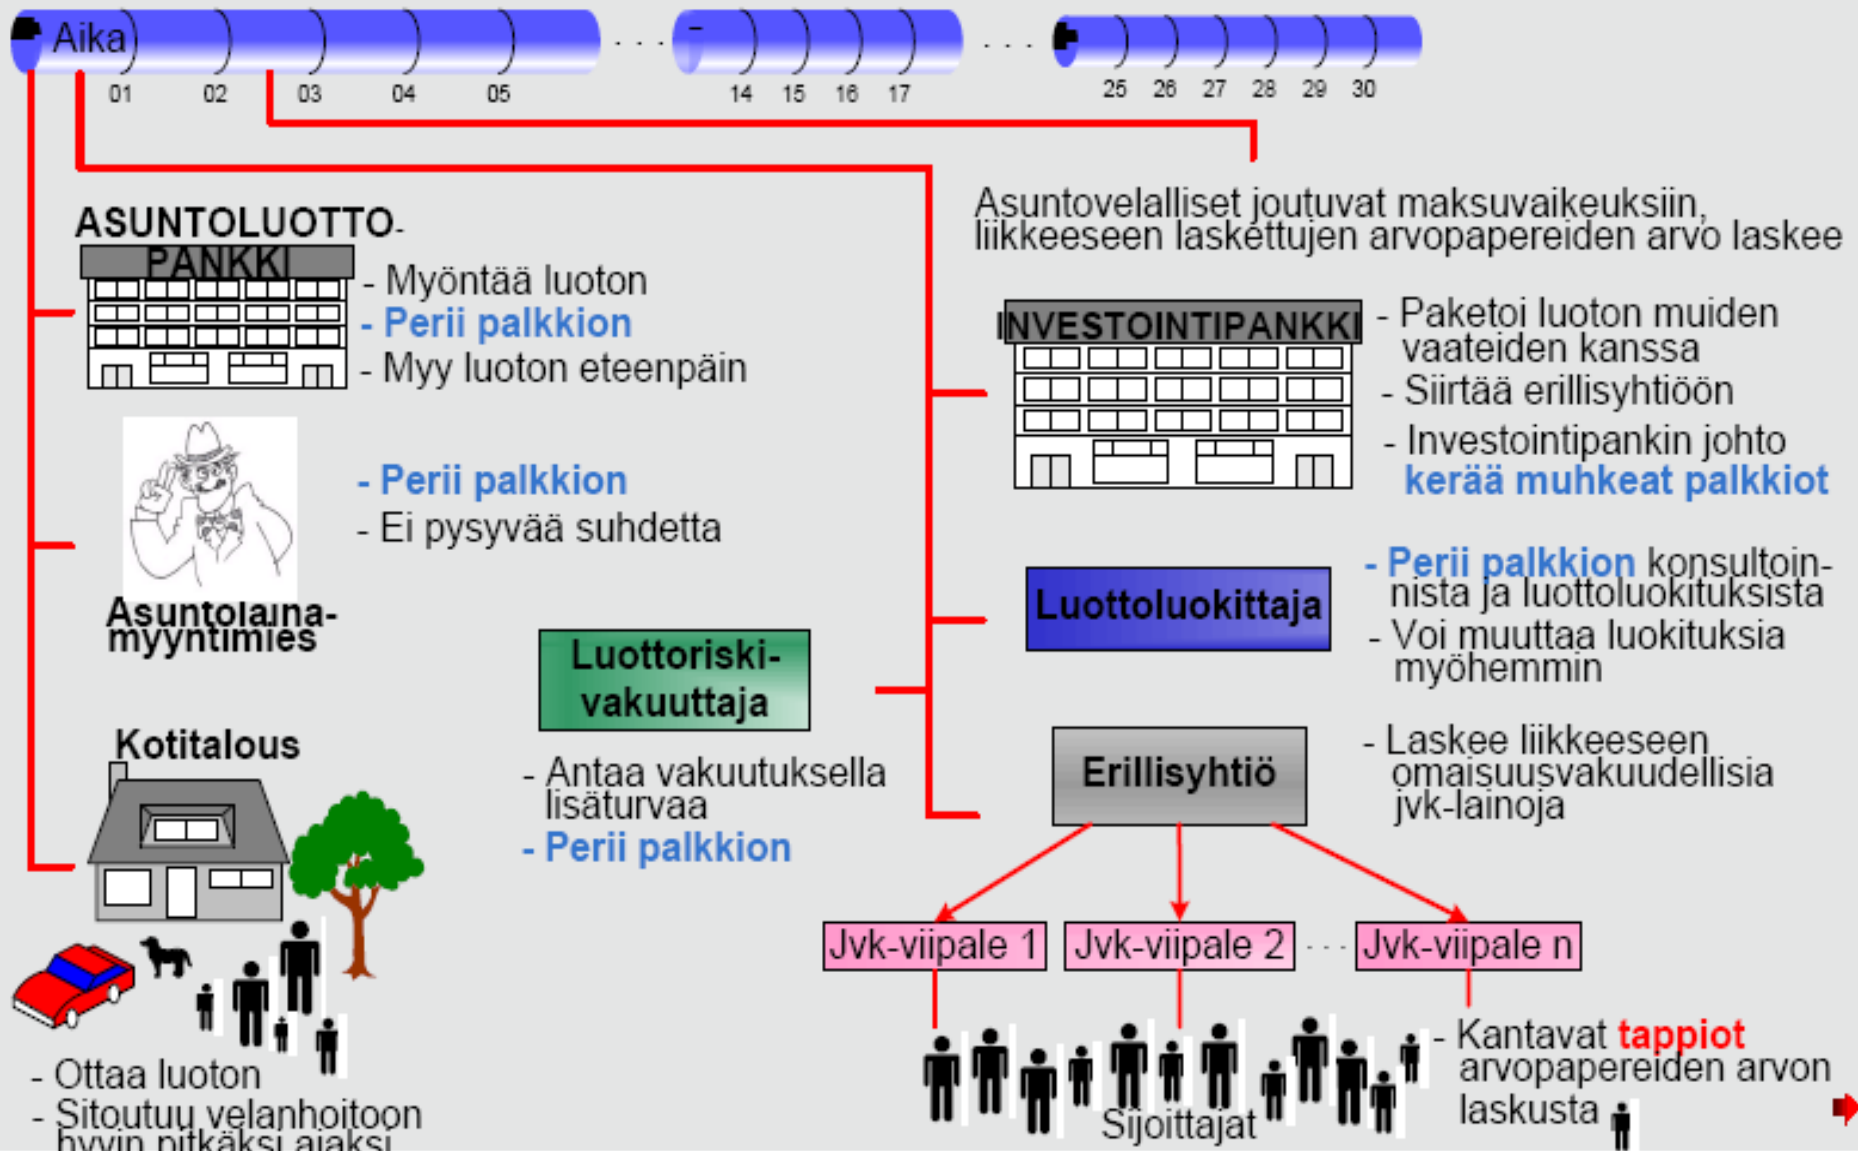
Aika
01 02 03 04 05 . . . 14 15 16 17 . . . 25 26 27 28 29 30

Asuntovelalliset joutuvat maksuvaikeuksiin, liikkeeseen laskettujen arvopapereiden arvo laskee

ASUNTOLUOTTO-PANKKI
- Myöntää luoton
- Perii palkkion
- Myy luoton eteenpäin

INVESTOINTIPANKKI
- Paketoi luoton muiden vaateiden kanssa
- Siirtää erillisyhtiöön
- Investointipankin johto kerää muhkeat palkkiot

- Perii palkkion
- Ei pysyvää suhdetta

Asuntolaina-myyntimies

Luottoluokittaja
- Perii palkkion konsultoinnista ja luottoluokituksista
- Voi muuttaa luokituksia myöhemmin

Luottoriski-vakuuttaja
- Antaa vakuutuksella lisäturvaa
- Perii palkkion

Kotitalous

Erillisyhtiö
- Laskee liikkeeseen omaisuusvakuudellisia jvk-lainoja

Jvk-viipale 1
Jvk-viipale 2
. . .
Jvk-viipale n

- Ottaa luoton
- Sitoutuu velanhoitoon hyvin pitkäksi ajaksi

Sijoittajat

- Kantavat tappiot arvopapereiden arvon laskusta